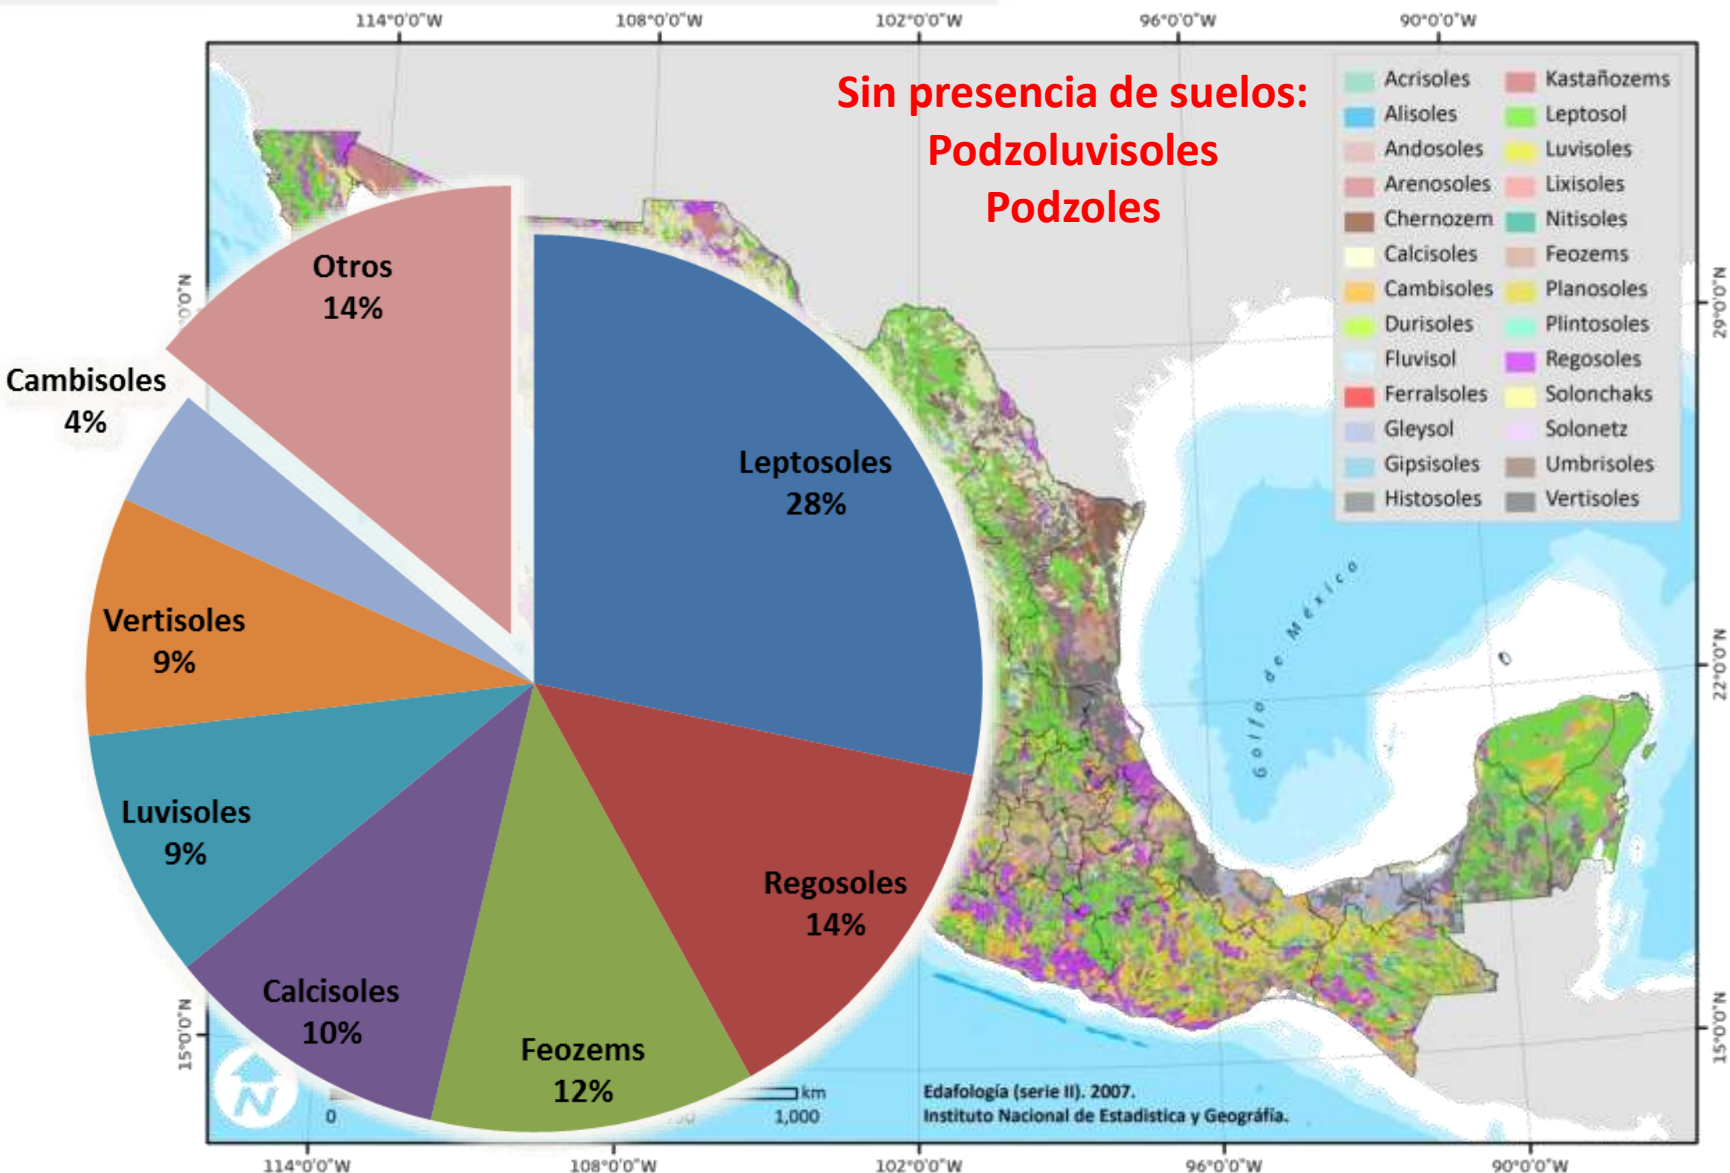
114°0'0"W 108°0'0"W 102°0'0"W 96°0'0"W 90°0'0"W

Sin presencia de suelos:
Podzoluvisoles
Podzoles

| | |
|---|---|
| Acrisoles | Kastañozems |
| Alisoles | Leptosol |
| Andosoles | Luvisoles |
| Arenosoles | Lixisoles |
| Chernozem | Nitisoles |
| Calcisoles | Feozems |
| Cambisoles | Planosoles |
| Durisoles | Plintosoles |
| Fluvisol | Regosoles |
| Ferralsoles | Solonchaks |
| Gleysol | Solonetz |
| Gipsisoles | Umbrisoles |
| Histosoles | Vertisoles |

Otros 14%
Cambisoles 4%
Leptosoles 28%
Vertisoles 9%
Luvisoles 9%
Regosoles 14%
Calcisoles 10%
Feozems 12%

Golfo de México

29°0'0"N
22°0'0"N
15°0'0"N

N
0 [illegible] 1,000 km

Edafología (serie II). 2007.
Instituto Nacional de Estadística y Geografía.

114°0'0"W 108°0'0"W 102°0'0"W 96°0'0"W 90°0'0"W